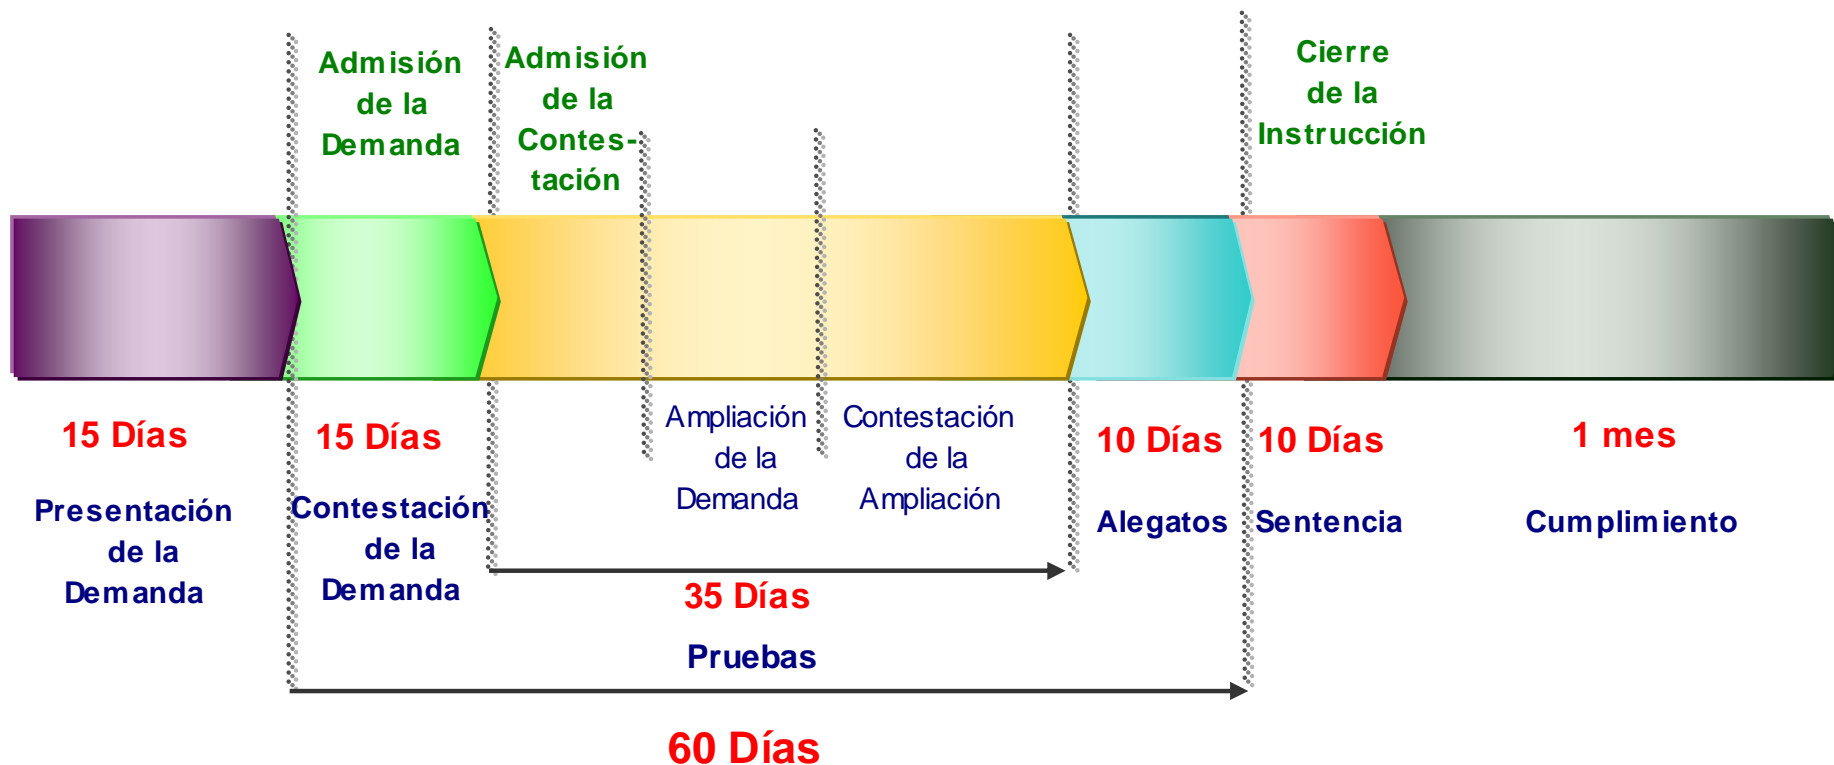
Admisión de la Demanda

Admisión de la Contestación

Cierre de la Instrucción

15 Días

Presentación de la Demanda

15 Días

Contestación de la Demanda

Ampliación de la Demanda

Contestación de la Ampliación

35 Días

Pruebas

10 Días

Alegatos

10 Días

Sentencia

1 mes

Cumplimiento

60 Días